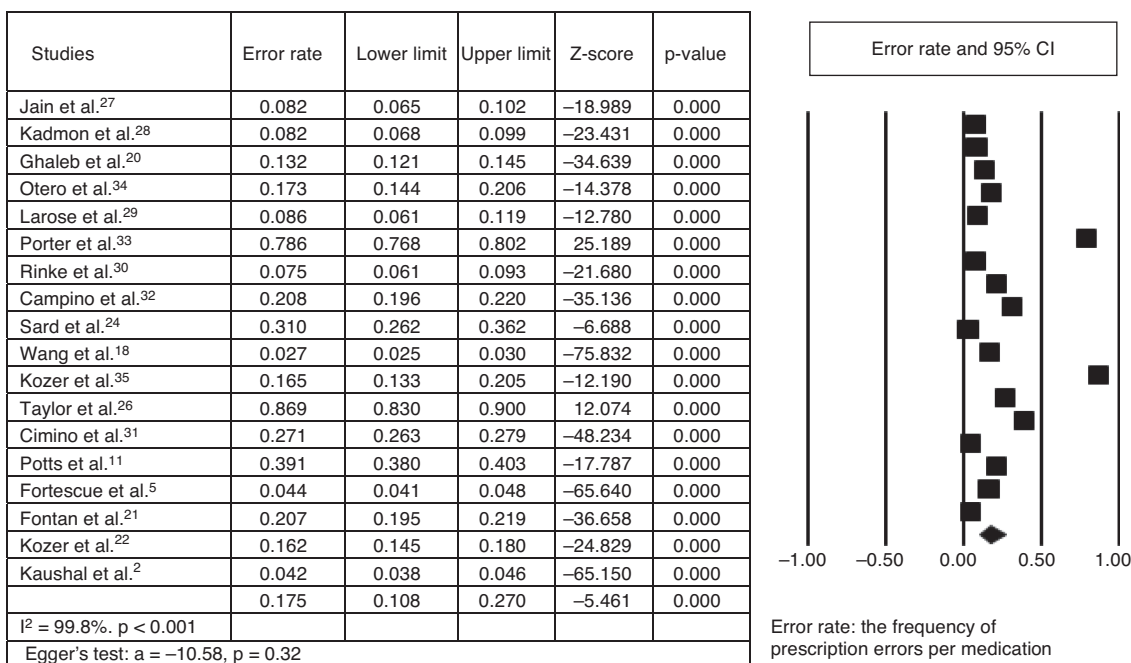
| Studies | Error rate | Lower limit | Upper limit | Z-score | p-value |
|---|---|---|---|---|---|
| Jain et al.$^{27}$ | 0.082 | 0.065 | 0.102 | –18.989 | 0.000 |
| Kadmon et al.$^{28}$ | 0.082 | 0.068 | 0.099 | –23.431 | 0.000 |
| Ghaleb et al.$^{20}$ | 0.132 | 0.121 | 0.145 | –34.639 | 0.000 |
| Otero et al.$^{34}$ | 0.173 | 0.144 | 0.206 | –14.378 | 0.000 |
| Larose et al.$^{29}$ | 0.086 | 0.061 | 0.119 | –12.780 | 0.000 |
| Porter et al.$^{33}$ | 0.786 | 0.768 | 0.802 | 25.189 | 0.000 |
| Rinke et al.$^{30}$ | 0.075 | 0.061 | 0.093 | –21.680 | 0.000 |
| Campino et al.$^{32}$ | 0.208 | 0.196 | 0.220 | –35.136 | 0.000 |
| Sard et al.$^{24}$ | 0.310 | 0.262 | 0.362 | –6.688 | 0.000 |
| Wang et al.$^{18}$ | 0.027 | 0.025 | 0.030 | –75.832 | 0.000 |
| Kozer et al.$^{35}$ | 0.165 | 0.133 | 0.205 | –12.190 | 0.000 |
| Taylor et al.$^{26}$ | 0.869 | 0.830 | 0.900 | 12.074 | 0.000 |
| Cimino et al.$^{31}$ | 0.271 | 0.263 | 0.279 | –48.234 | 0.000 |
| Potts et al.$^{11}$ | 0.391 | 0.380 | 0.403 | –17.787 | 0.000 |
| Fortescue et al.$^{5}$ | 0.044 | 0.041 | 0.048 | –65.640 | 0.000 |
| Fontan et al.$^{21}$ | 0.207 | 0.195 | 0.219 | –36.658 | 0.000 |
| Kozer et al.$^{22}$ | 0.162 | 0.145 | 0.180 | –24.829 | 0.000 |
| Kaushal et al.$^{2}$ | 0.042 | 0.038 | 0.046 | –65.150 | 0.000 |
| | 0.175 | 0.108 | 0.270 | –5.461 | 0.000 |
| $I^2$ = 99.8%. p < 0.001 | | | | | |
| Egger's test: a = –10.58, p = 0.32 | | | | | |

Error rate and 95% CI

–1.00 –0.50 0.00 0.50 1.00

Error rate: the frequency of prescription errors per medication